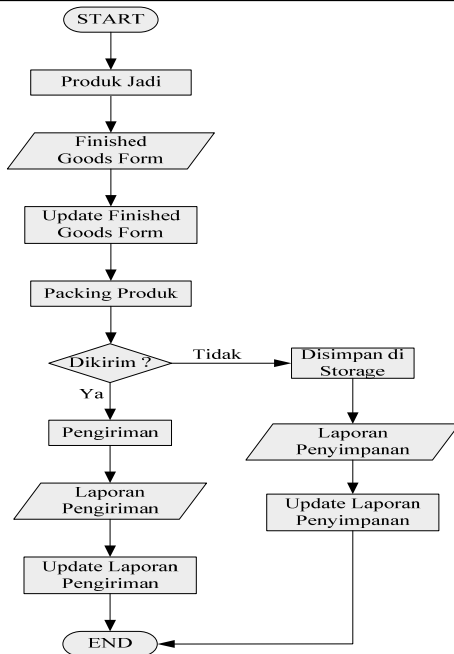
START

Produk Jadi

Finished Goods Form

Update Finished Goods Form

Packing Produk

Dikirim ?

Tidak

Ya

Disimpan di Storage

Pengiriman

Laporan Penyimpanan

Laporan Pengiriman

Update Laporan Penyimpanan

Update Laporan Pengiriman

END